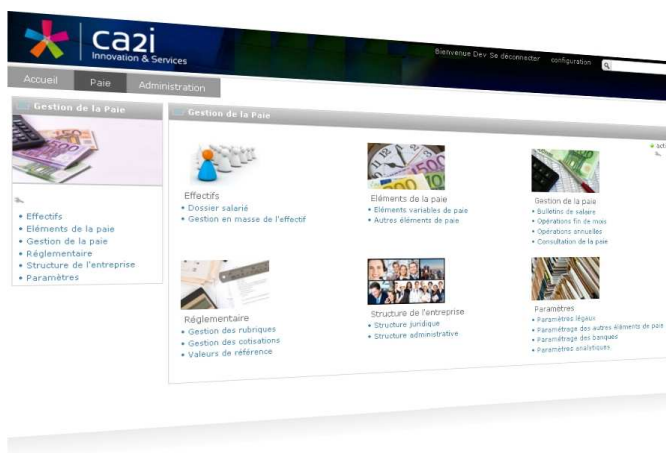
ca2i
Innovation & Services

Bienvenue Dev Se déconnecter configuration

Accueil
Paie
Administration

Gestion de la Paie

• Effectifs
• Eléments de la paie
• Gestion de la paie
• Réglementaire
• Structure de l'entreprise
• Paramètres

Gestion de la Paie

Effectifs
• Dossier salarié
• Gestion en masse de l'effectif

Eléments de la paie
• Eléments variables de paie
• Autres éléments de paie

Gestion de la paie
• Bulletins de salaire
• Opérations fin de mois
• Opérations annuelles
• Consultation de la paie

act

Réglementaire
• Gestion des rubriques
• Gestion des cotisations
• Valeurs de référence

Structure de l'entreprise
• Structure juridique
• Structure administrative

Paramètres
• Paramètres légaux
• Paramétrage des autres éléments de paie
• Paramétrage des banques
• Paramètres analytiques